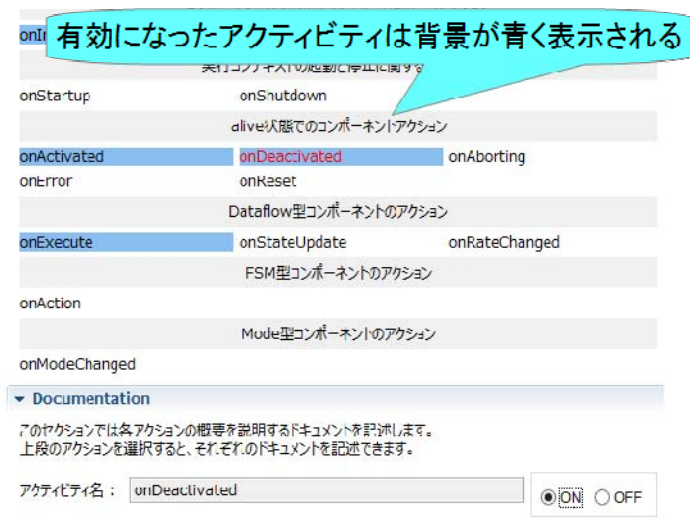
有効になったアクティビティは背景が青く表示される

onI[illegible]

実行コンテキストの起動と停止に関する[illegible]

onStartup
onShutdown

alive状態でのコンポーネントアクション

onActivated
onDeactivated
onAborting
onError
onReset

Dataflow型コンポーネントのアクション

onExecute
onStateUpdate
onRateChanged

FSM型コンポーネントのアクション

onAction

Mode型コンポーネントのアクション

onModeChanged

Documentation

このセクションでは各アクションの概要を説明するドキュメントを記述します。
上段のアクションを選択すると、それぞれのドキュメントを記述できます。

アクティビティ名： onDeactivated

ON OFF